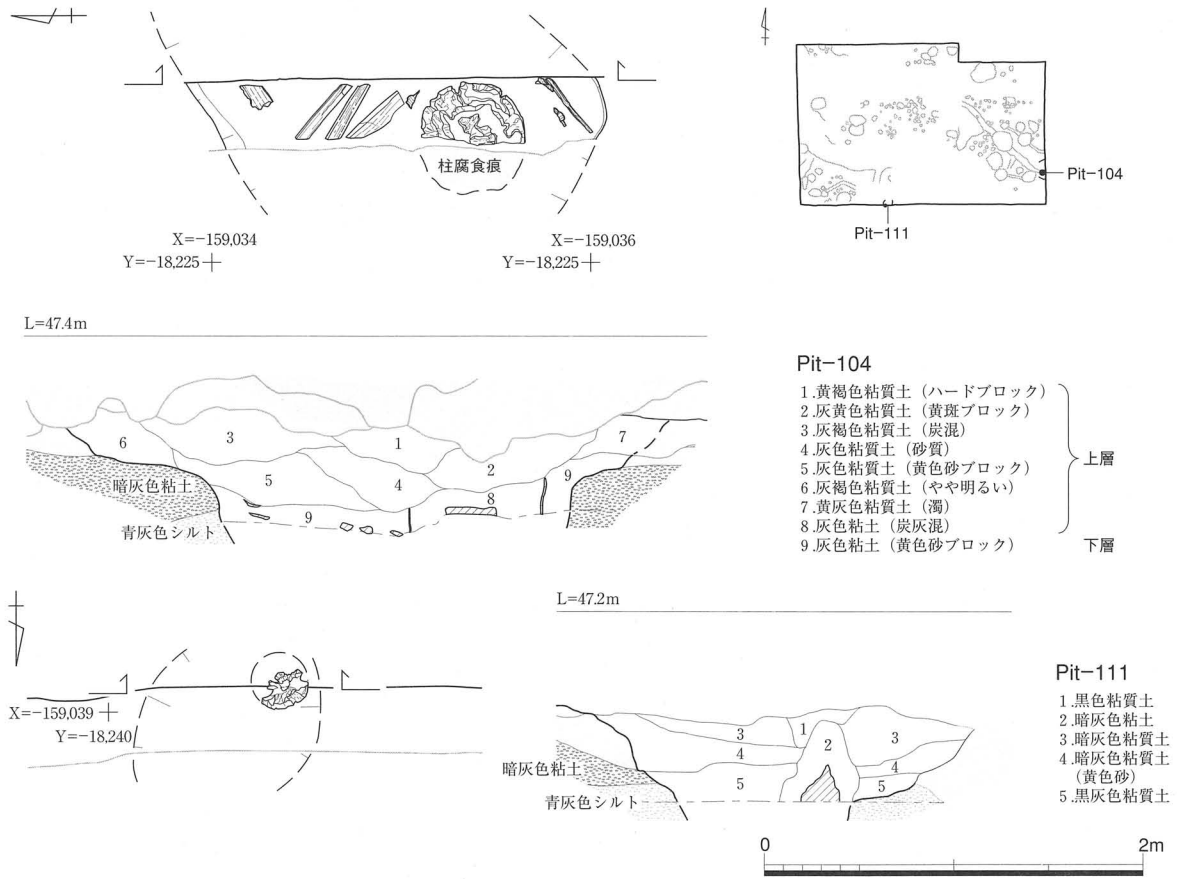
柱腐食痕

X=−159,034
Y=−18,225

X=−159,036
Y=−18,225

Pit−104

Pit−111

L=47.4m

6
3
1
7
2
9
5
4
8
9
暗灰色粘土
青灰色シルト

Pit−104
1.黄褐色粘質土（ハードブロック）
2.灰黄色粘質土（黄斑ブロック）
3.灰褐色粘質土（炭混）
4.灰色粘質土（砂質）
5.灰色粘質土（黄色砂ブロック）
6.灰褐色粘質土（やや明るい）
7.黄灰色粘質土（濁）
8.灰色粘土（炭灰混）
9.灰色粘土（黄色砂ブロック）
上層
下層

L=47.2m

X=−159,039
Y=−18,240

3
1
3
4
2
4
5
5
暗灰色粘土
青灰色シルト

Pit−111
1.黒色粘質土
2.暗灰色粘土
3.暗灰色粘質土
4.暗灰色粘質土（黄色砂）
5.黒灰色粘質土

0
2m